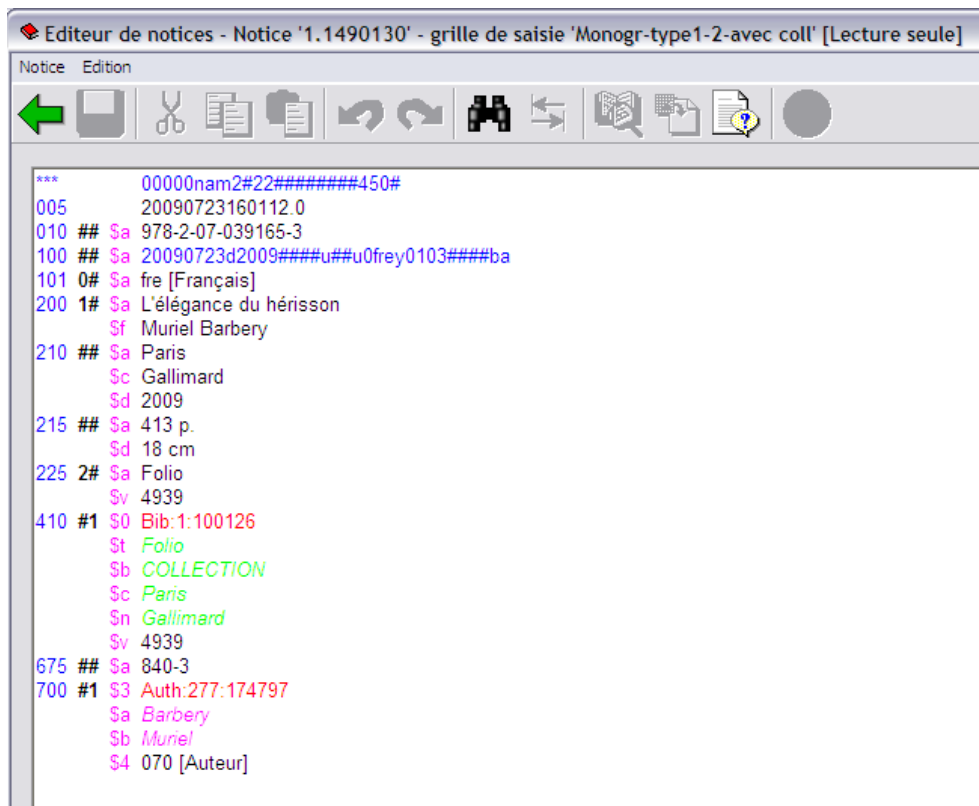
Editeur de notices - Notice '1.1490130' - grille de saisie 'Monogr-type1-2-avec coll' [Lecture seule]

Notice Edition

*** 00000nam2#22########450#
005 20090723160112.0
010 ## $a 978-2-07-039165-3
100 ## $a 20090723d2009####u##u0frey0103####ba
101 0# $a fre [Français]
200 1# $a L'élégance du hérisson
$f Muriel Barbery
210 ## $a Paris
$c Gallimard
$d 2009
215 ## $a 413 p.
$d 18 cm
225 2# $a Folio
$v 4939
410 #1 $0 Bib:1:100126
$t Folio
$b COLLECTION
$c Paris
$n Gallimard
$v 4939
675 ## $a 840-3
700 #1 $3 Auth:277:174797
$a Barbery
$b Muriel
$4 070 [Auteur]